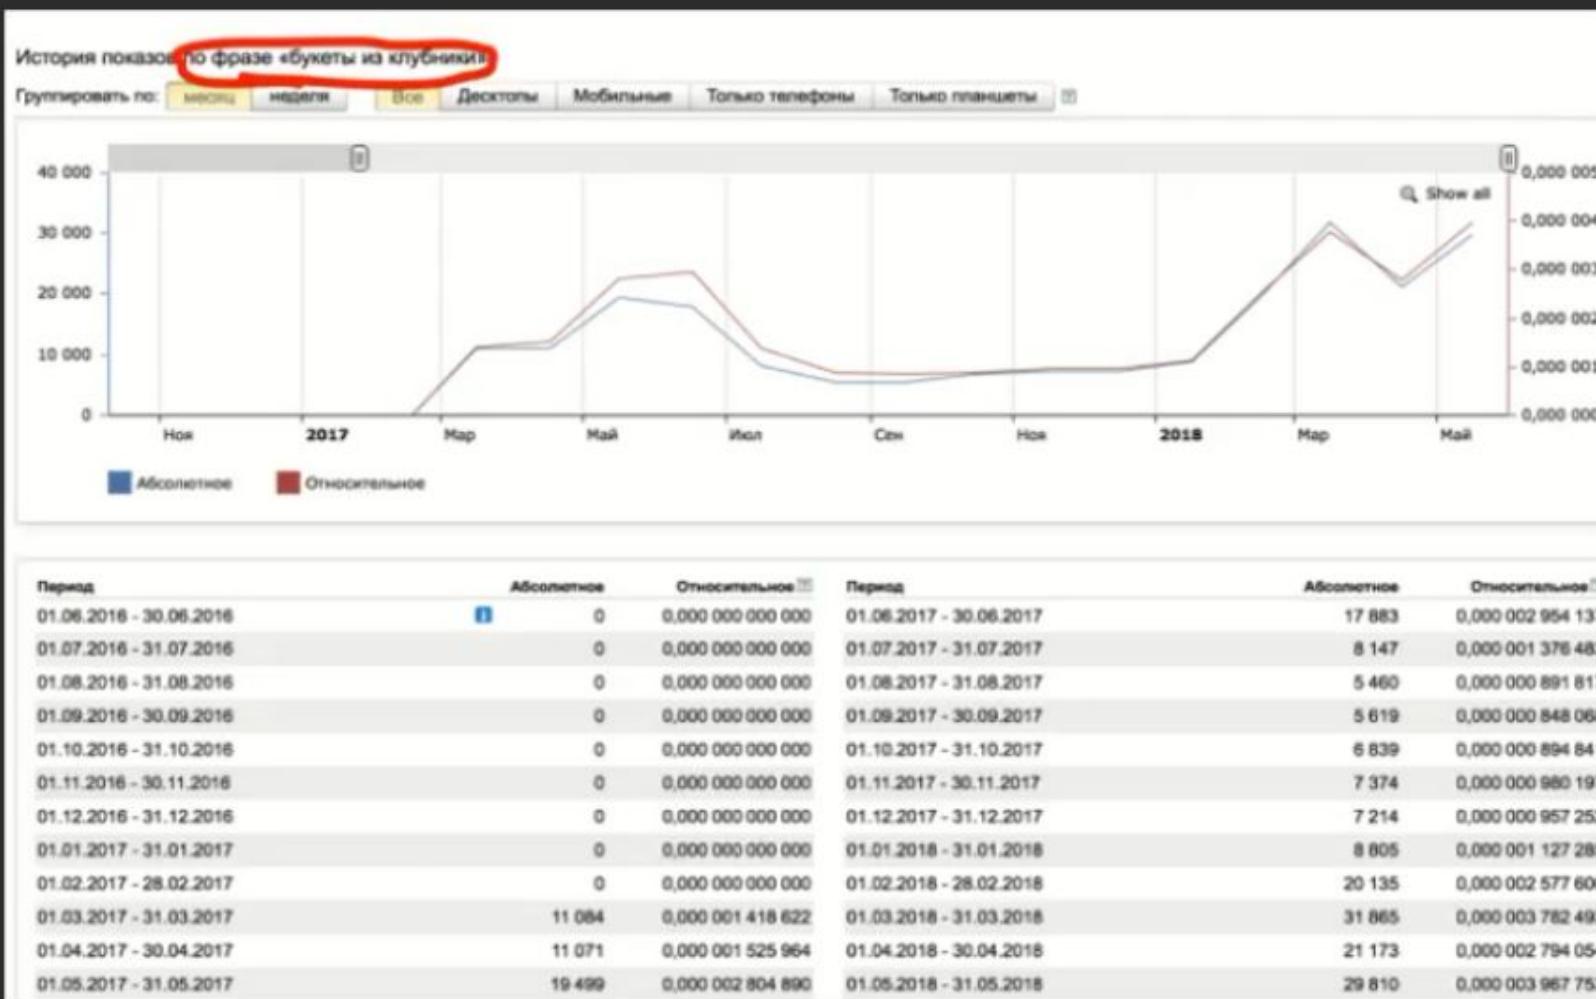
История показов по фразе «букеты из клубники»

Группировать по: месяц неделя Все Десктопы Мобильные Только телефоны Только планшеты

40 000
30 000
20 000
10 000
0

Show all

0,000 00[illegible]
0,000 00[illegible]
0,000 00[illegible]
0,000 00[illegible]
0,000 00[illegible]
0,000 00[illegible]

Ноя 2017 Мар Май Июл Сен Ноя 2018 Мар Май

Абсолютное Относительное

| Период | Абсолютное | Относительное |
|---|---|---|
| 01.06.2016 - 30.06.2016 | 0 | 0,000 000 000 000 |
| 01.07.2016 - 31.07.2016 | 0 | 0,000 000 000 000 |
| 01.08.2016 - 31.08.2016 | 0 | 0,000 000 000 000 |
| 01.09.2016 - 30.09.2016 | 0 | 0,000 000 000 000 |
| 01.10.2016 - 31.10.2016 | 0 | 0,000 000 000 000 |
| 01.11.2016 - 30.11.2016 | 0 | 0,000 000 000 000 |
| 01.12.2016 - 31.12.2016 | 0 | 0,000 000 000 000 |
| 01.01.2017 - 31.01.2017 | 0 | 0,000 000 000 000 |
| 01.02.2017 - 28.02.2017 | 0 | 0,000 000 000 000 |
| 01.03.2017 - 31.03.2017 | 11 084 | 0,000 001 418 622 |
| 01.04.2017 - 30.04.2017 | 11 071 | 0,000 001 525 964 |
| 01.05.2017 - 31.05.2017 | 19 499 | 0,000 002 804 890 |

| Период | Абсолютное | Относительное |
|---|---|---|
| 01.06.2017 - 30.06.2017 | 17 883 | 0,000 002 954 13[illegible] |
| 01.07.2017 - 31.07.2017 | 8 147 | 0,000 001 376 48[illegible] |
| 01.08.2017 - 31.08.2017 | 5 460 | 0,000 000 891 81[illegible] |
| 01.09.2017 - 30.09.2017 | 5 619 | 0,000 000 848 06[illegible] |
| 01.10.2017 - 31.10.2017 | 6 839 | 0,000 000 894 84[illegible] |
| 01.11.2017 - 30.11.2017 | 7 374 | 0,000 000 980 19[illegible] |
| 01.12.2017 - 31.12.2017 | 7 214 | 0,000 000 957 25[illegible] |
| 01.01.2018 - 31.01.2018 | 8 805 | 0,000 001 127 28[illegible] |
| 01.02.2018 - 28.02.2018 | 20 135 | 0,000 002 577 60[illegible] |
| 01.03.2018 - 31.03.2018 | 31 865 | 0,000 003 782 49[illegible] |
| 01.04.2018 - 30.04.2018 | 21 173 | 0,000 002 794 05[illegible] |
| 01.05.2018 - 31.05.2018 | 29 810 | 0,000 003 967 75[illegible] |